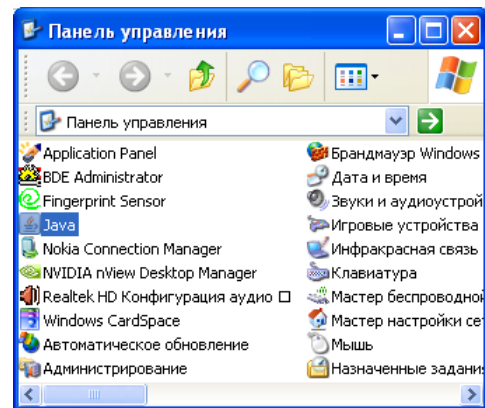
Панель управления

Панель управления

Application Panel
BDE Administrator
Fingerprint Sensor
Java
Nokia Connection Manager
NVIDIA nView Desktop Manager
Realtek HD Конфигурация аудио
Windows CardSpace
Автоматическое обновление
Администрирование

Брандмауэр Windows
Дата и время
Звуки и аудиоустрой
Игровые устройства
Инфракрасная связь
Клавиатура
Мастер беспроводной
Мастер настройки сет
Мышь
Назначенные задани